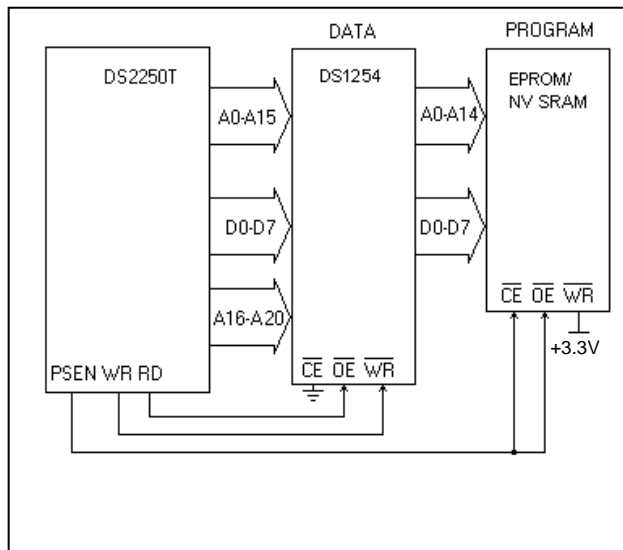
DATA

PROGRAM

DS2250T

A0-A15

D0-D7

A16-A20

PSEN WR RD

DS1254

$\overline{CE}$ $\overline{OE}$ $\overline{WR}$

EPROM/
NV SRAM

A0-A14

D0-D7

$\overline{CE}$ $\overline{OE}$ $\overline{WR}$

+3.3V